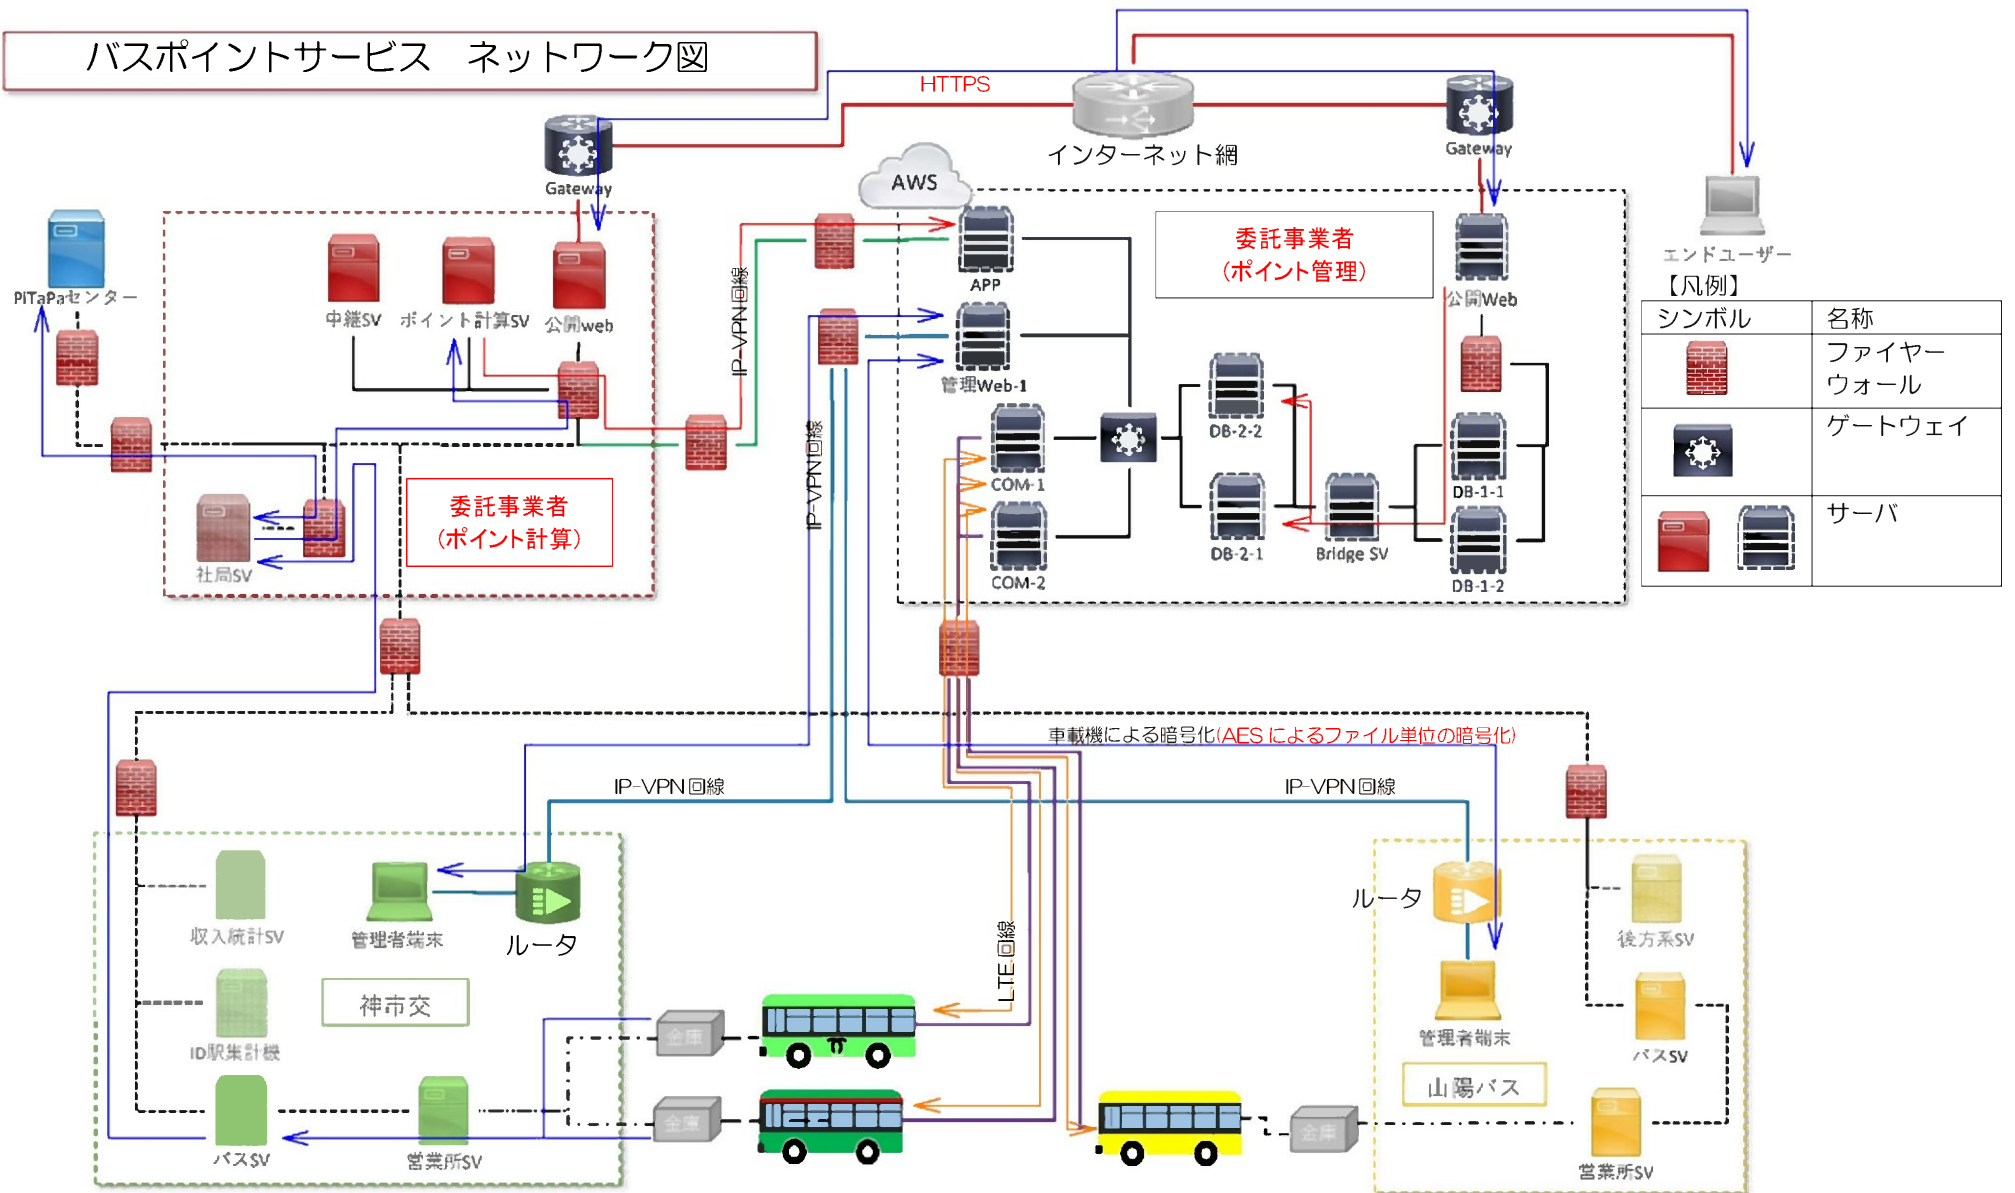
バスポイントサービス　ネットワーク図

HTTPS

インターネット網

Gateway

Gateway

AWS

PiTaPaセンター

中継SV

ポイント計算SV

公開web

APP

管理Web-1

委託事業者
（ポイント管理）

公開Web

エンドユーザー

【凡例】

| シンボル | 名称 |
|---|---|
| | ファイヤーウォール |
| | ゲートウェイ |
| | サーバ |

IP-VPN回線

IP-VPN回線

DB-2-2

DB-2-1

Bridge SV

DB-1-1

DB-1-2

COM-1

COM-2

社局SV

委託事業者
（ポイント計算）

車載機による暗号化(AESによるファイル単位の暗号化)

IP-VPN回線

IP-VPN回線

収入統計SV

管理者端末

ルータ

ルータ

後方系SV

ID駅集計機

神市交

LTE回線

金庫

管理者端末

バスSV

金庫

山陽バス

金庫

バスSV

営業所SV

営業所SV